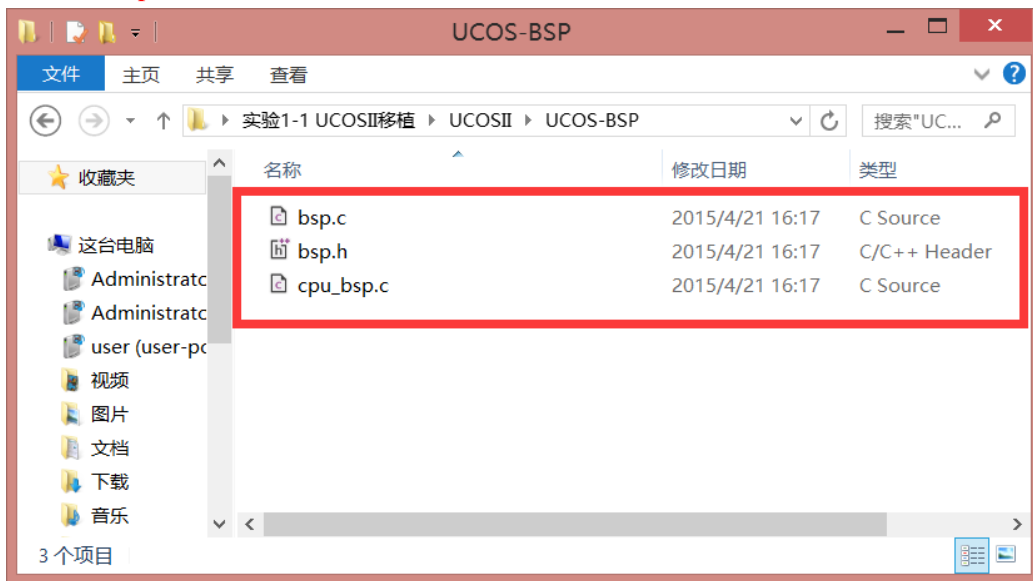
UCOS-BSP

文件 主页 共享 查看

实验1-1 UCOSII移植 ▸ UCOSII ▸ UCOS-BSP

搜索"UC...

收藏夹

这台电脑

Administrato

Administrato

user (user-pc

视频

图片

文档

下载

音乐

| 名称 | 修改日期 | 类型 |
|---|---|---|
| bsp.c | 2015/4/21 16:17 | C Source |
| bsp.h | 2015/4/21 16:17 | C/C++ Header |
| cpu_bsp.c | 2015/4/21 16:17 | C Source |

3 个项目